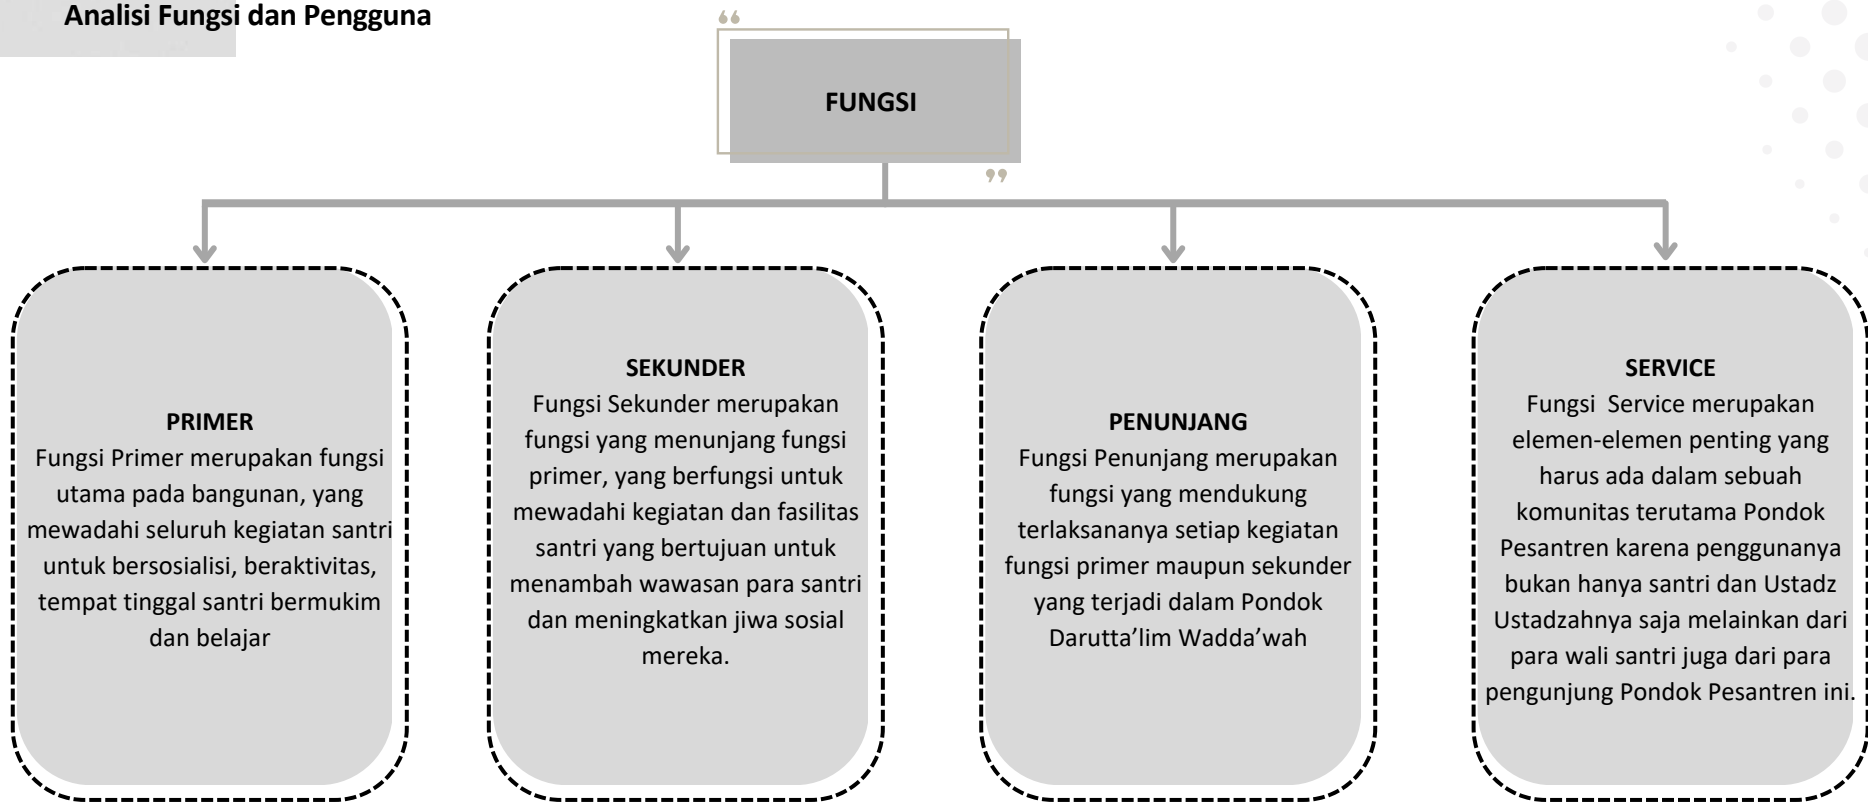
Analisi Fungsi dan Pengguna

FUNGSI

PRIMER
Fungsi Primer merupakan fungsi utama pada bangunan, yang mewadahi seluruh kegiatan santri untuk bersosialisi, beraktivitas, tempat tinggal santri bermukim dan belajar

SEKUNDER
Fungsi Sekunder merupakan fungsi yang menunjang fungsi primer, yang berfungsi untuk mewadahi kegiatan dan fasilitas santri yang bertujuan untuk menambah wawasan para santri dan meningkatkan jiwa sosial mereka.

PENUNJANG
Fungsi Penunjang merupakan fungsi yang mendukung terlaksananya setiap kegiatan fungsi primer maupun sekunder yang terjadi dalam Pondok Darutta'lim Wadda'wah

SERVICE
Fungsi Service merupakan elemen-elemen penting yang harus ada dalam sebuah komunitas terutama Pondok Pesantren karena penggunanya bukan hanya santri dan Ustadz Ustadzahnya saja melainkan dari para wali santri juga dari para pengunjung Pondok Pesantren ini.